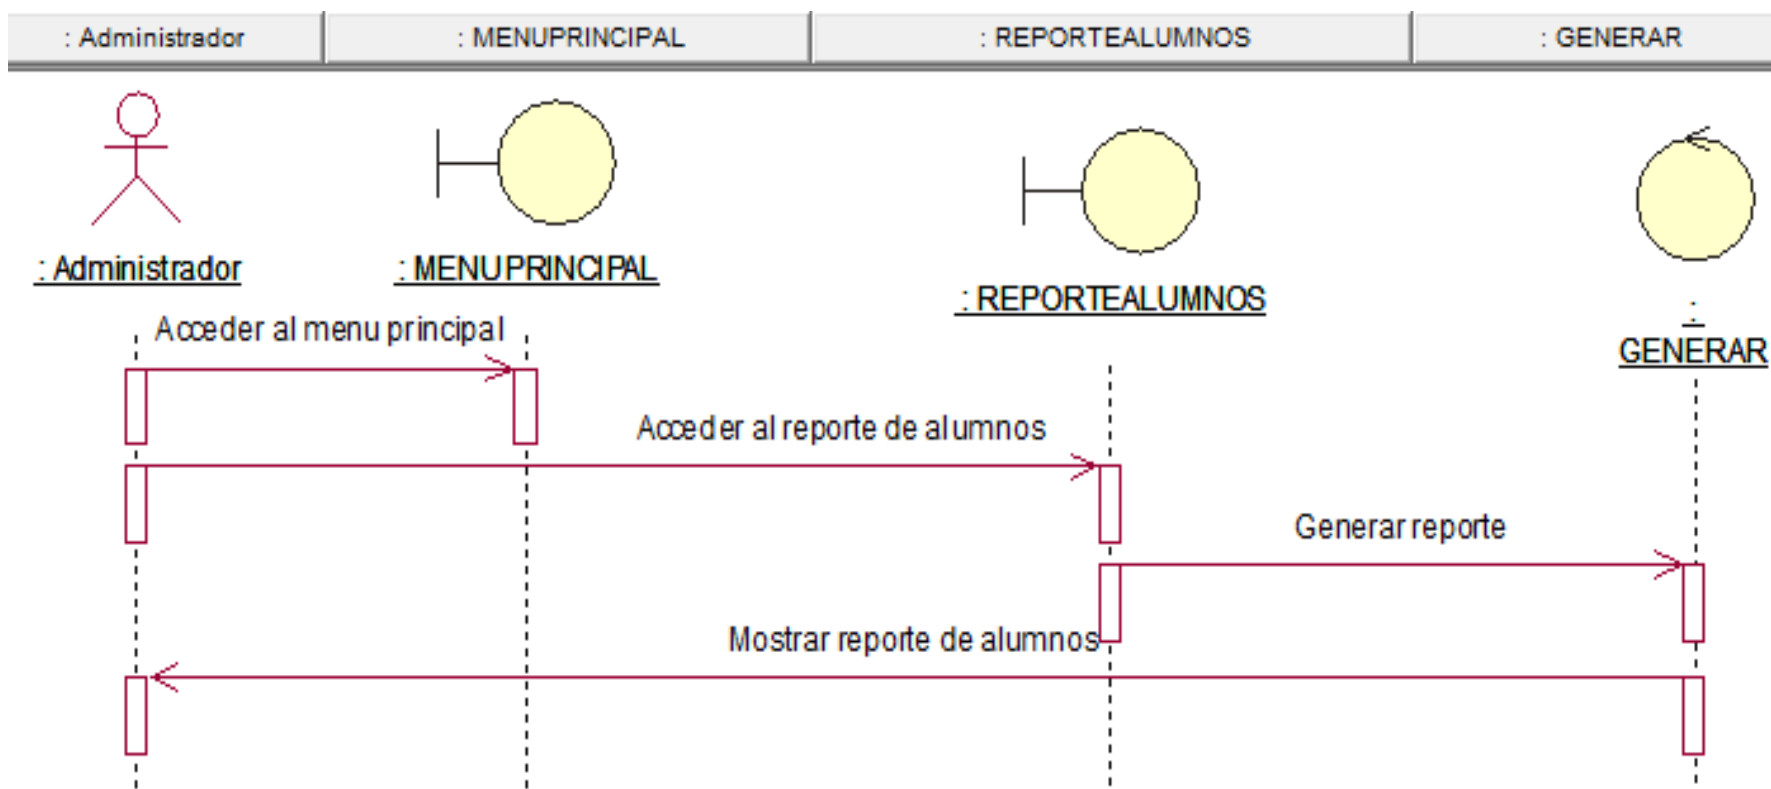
: Administrador | : MENUPRINCIPAL | : REPORTEALUMNOS | : GENERAR

: Administrador

: MENUPRINCIPAL

: REPORTEALUMNOS

: GENERAR

Acceder al menu principal

Acceder al reporte de alumnos

Generar reporte

Mostrar reporte de alumnos